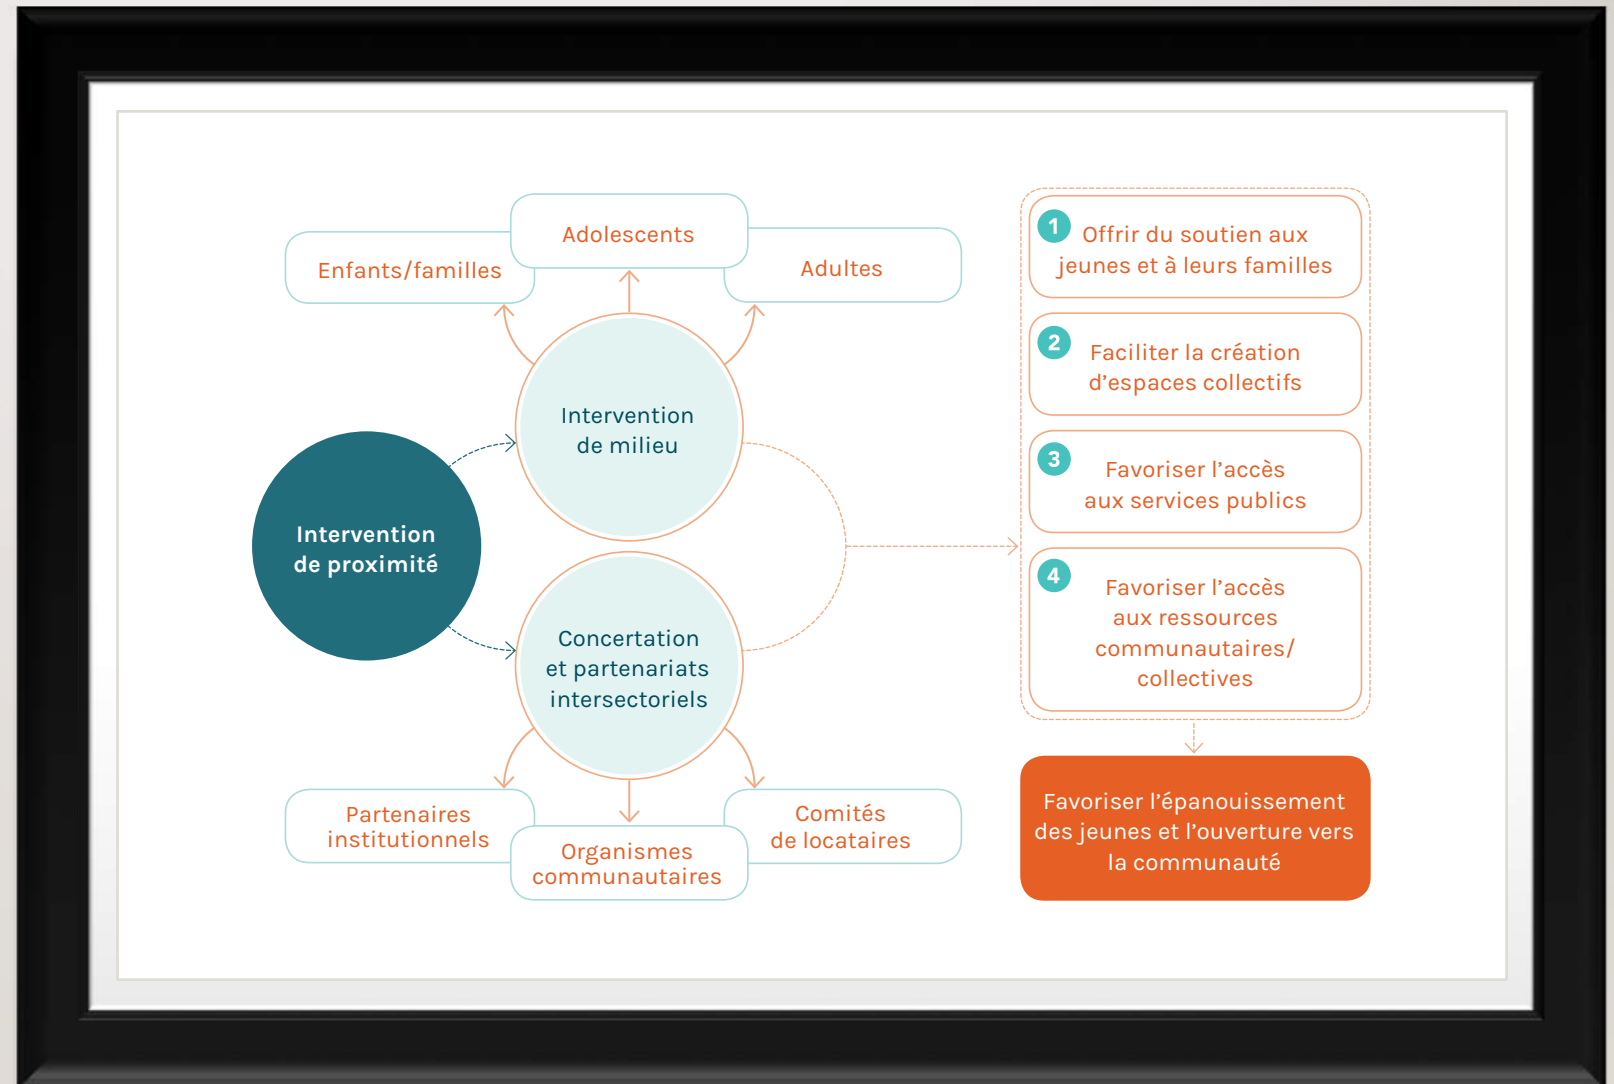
Enfants/familles

Adolescents

Adultes

Intervention de milieu

Intervention de proximité

Concertation et partenariats intersectoriels

Partenaires institutionnels

Organismes communautaires

Comités de locataires

1 Offrir du soutien aux jeunes et à leurs familles

2 Faciliter la création d'espaces collectifs

3 Favoriser l'accès aux services publics

4 Favoriser l'accès aux ressources communautaires/ collectives

Favoriser l'épanouissement des jeunes et l'ouverture vers la communauté